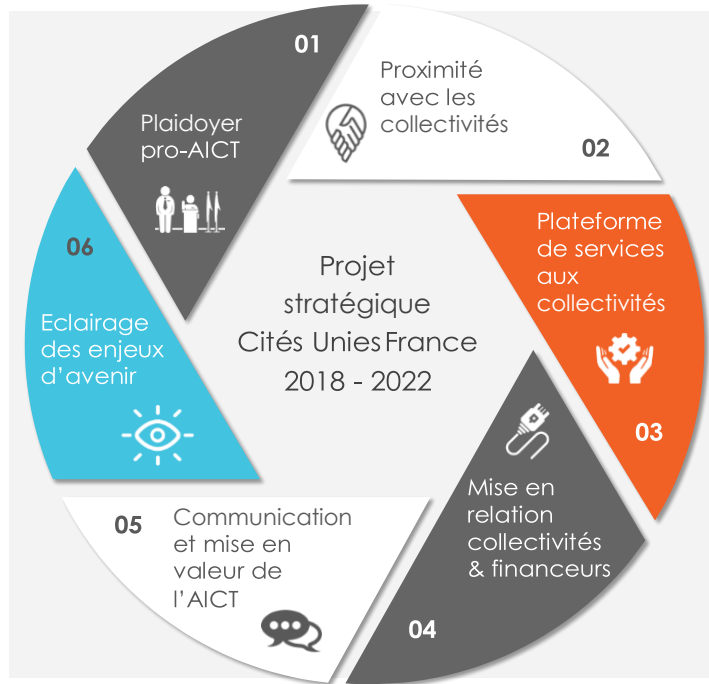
Projet stratégique Cités Unies France 2018 - 2022

01
Plaidoyer pro-AICT

Proximité avec les collectivités
02

Plateforme de services aux collectivités
03

Mise en relation collectivités & financeurs
04

05
Communication et mise en valeur de l'AICT

06
Eclairage des enjeux d'avenir